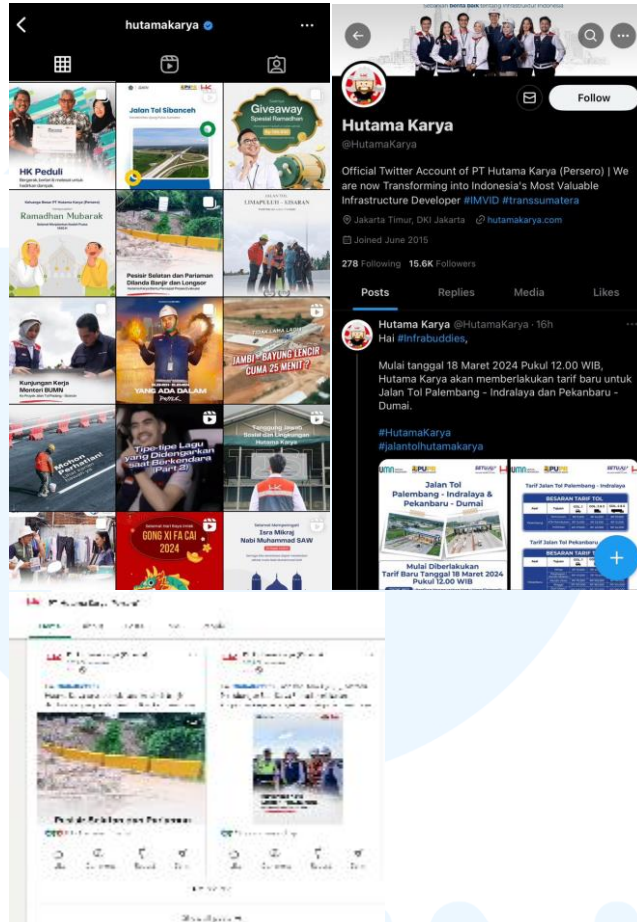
hutamakarya

HK Peduli

Jalan Tol Sibanceh

Giveaway Spesial Ramadhan

Ramadhan Mubarak

LIMAPULUH - KISARAN

Pesisir Selatan dan Pariaman Dilanda Banjir dan Longsor

Kunjungan Kerja Menteri BUMN

YANG ADA DALAM

JAMBI - BAYUNG LENCIR CUMA 25 MENIT?

Mohon Perhatian!

Tipe-tipe Lagu yang Didengarkan saat Berkendara (Part 2)

GONG XI FA CAI 2024

Isra Mikraj Nabi Muhammad SAW

Follow

Hutama Karya
@HutamaKarya

Official Twitter Account of PT Hutama Karya (Persero) | We are now Transforming into Indonesia's Most Valuable Infrastructure Developer #IMVID #transsumatera

Jakarta Timur, DKI Jakarta hutamakarya.com
Joined June 2015

278 Following 15.6K Followers

Posts Replies Media Likes

Hutama Karya @HutamaKarya · 16h
Hai #Infrabuddies,

Mulai tanggal 18 Maret 2024 Pukul 12.00 WIB, Hutama Karya akan memberlakukan tarif baru untuk Jalan Tol Palembang - Indralaya dan Pekanbaru - Dumai.

#HutamaKarya
#jalantolhutamakarya

Jalan Tol Palembang - Indralaya & Pekanbaru - Dumai

Mulai Diberlakukan Tarif Baru Tanggal 18 Maret 2024 Pukul 12.00 WIB

Tarif Jalan Tol Palembang - Indralaya

BESARAN TARIF TOL

Tarif Jalan Tol Pekanbaru - Dumai

BESARAN TARIF TOL

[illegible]